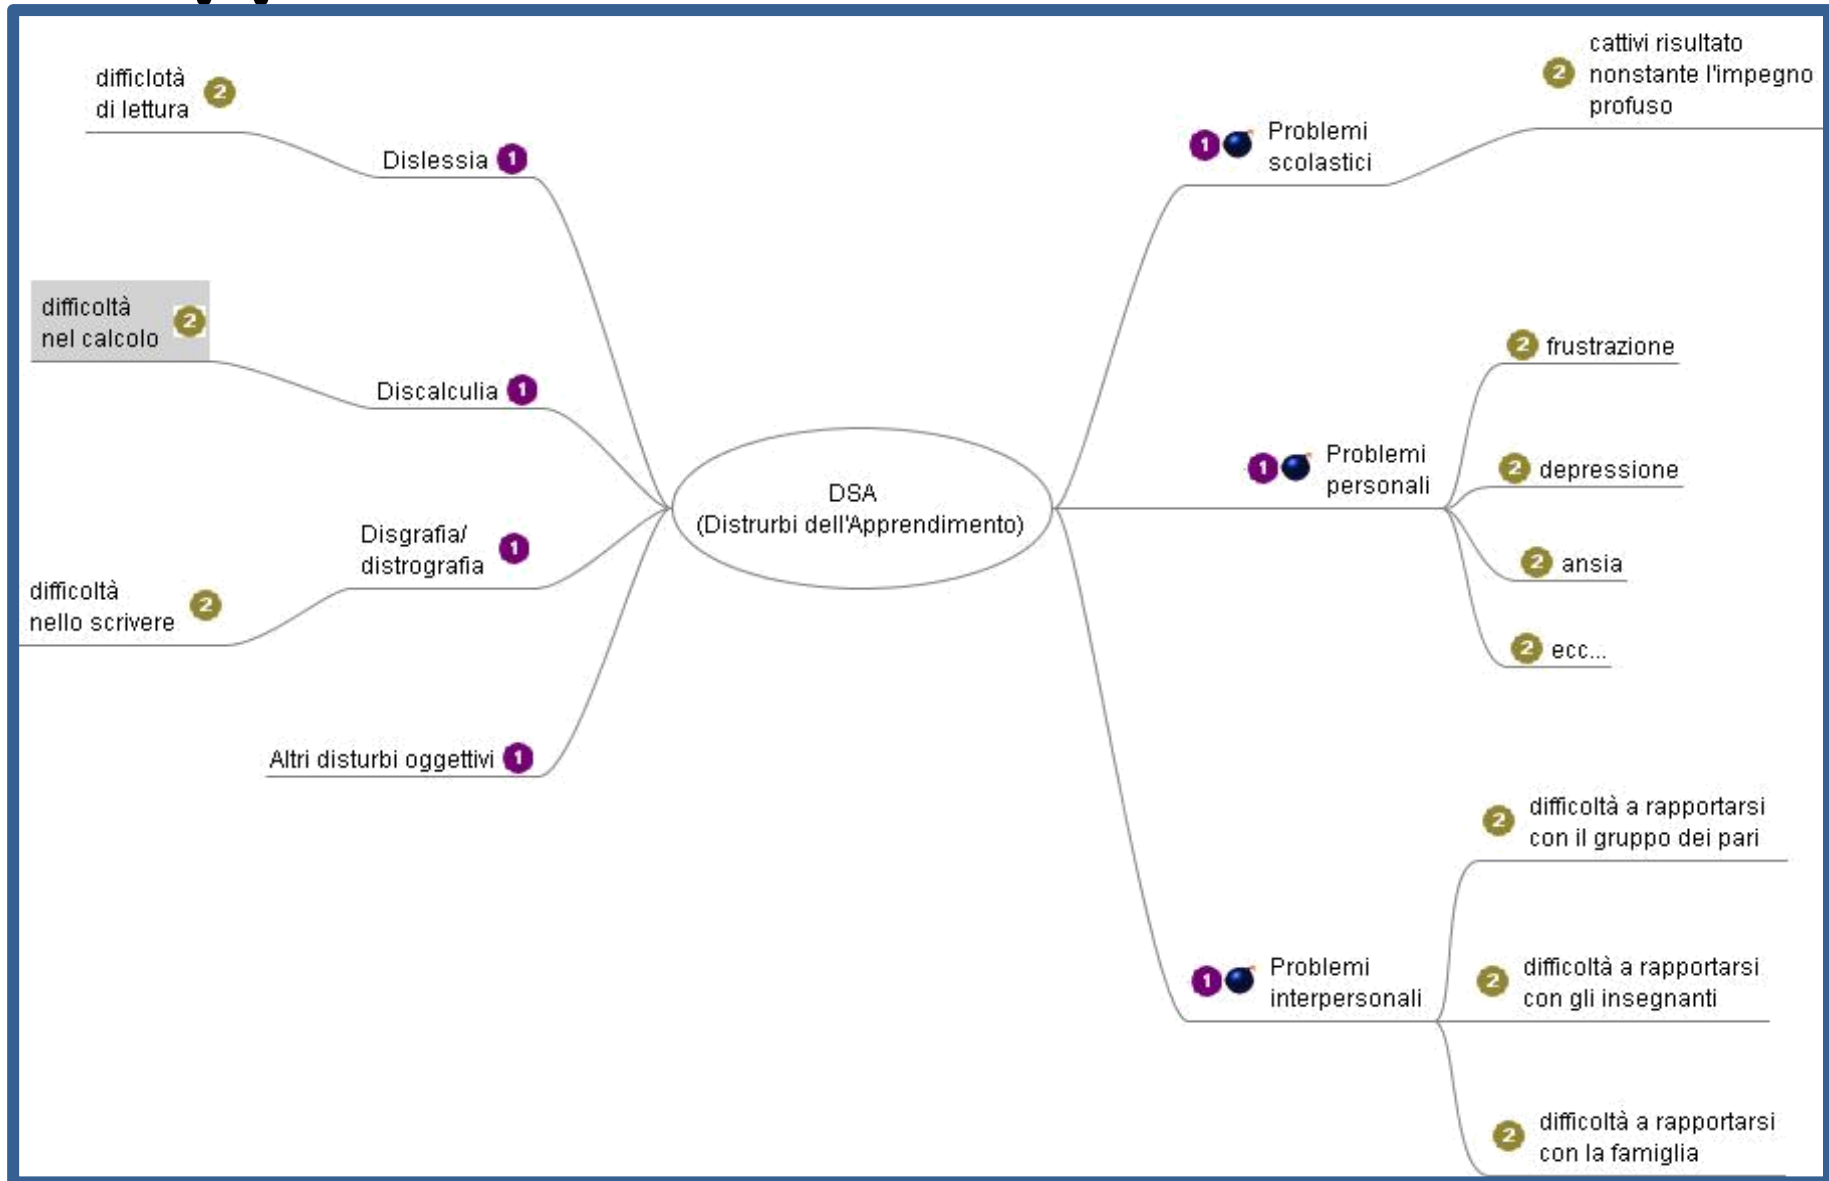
DSA
(Distrurbi dell'Apprendimento)

Dislessia 1
difficlotà di lettura 2

Discalculia 1
difficoltà nel calcolo 2

Disgrafia/ distrografia 1
difficoltà nello scrivere 2

Altri disturbi oggettivi 1

1 Problemi scolastici
2 cattivi risultato nonstante l'impegno profuso

1 Problemi personali
2 frustrazione
2 depressione
2 ansia
2 ecc...

1 Problemi interpersonali
2 difficoltà a rapportarsi con il gruppo dei pari
2 difficoltà a rapportarsi con gli insegnanti
2 difficoltà a rapportarsi con la famiglia